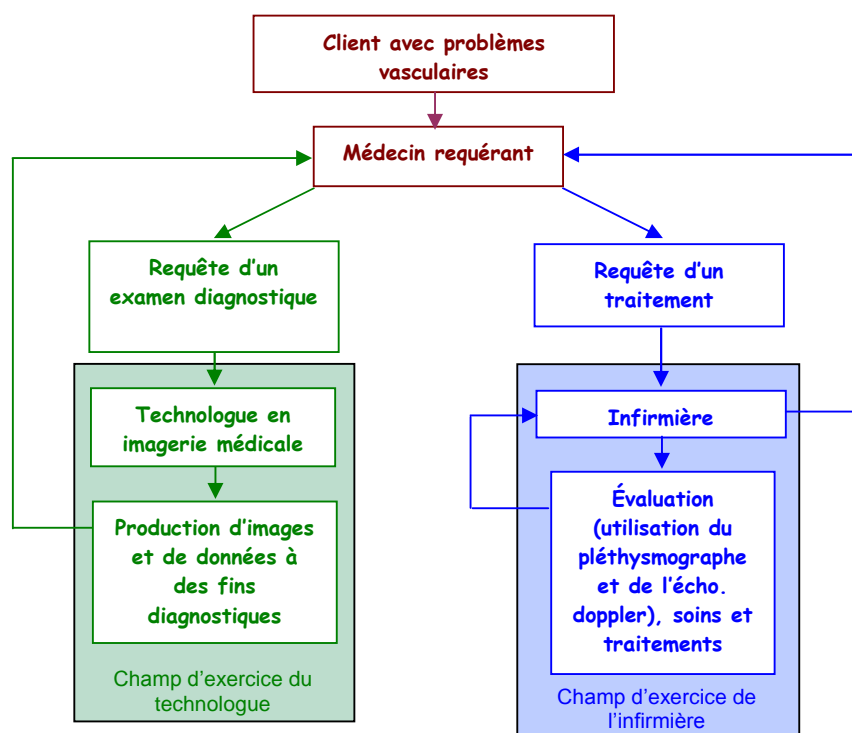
Client avec problèmes vasculaires

Médecin requérant

Requête d'un examen diagnostique

Requête d'un traitement

Technologue en imagerie médicale

Production d'images et de données à des fins diagnostiques

Champ d'exercice du technologue

Infirmière

Évaluation (utilisation du pléthysmographe et de l'écho. doppler), soins et traitements

Champ d'exercice de l'infirmière